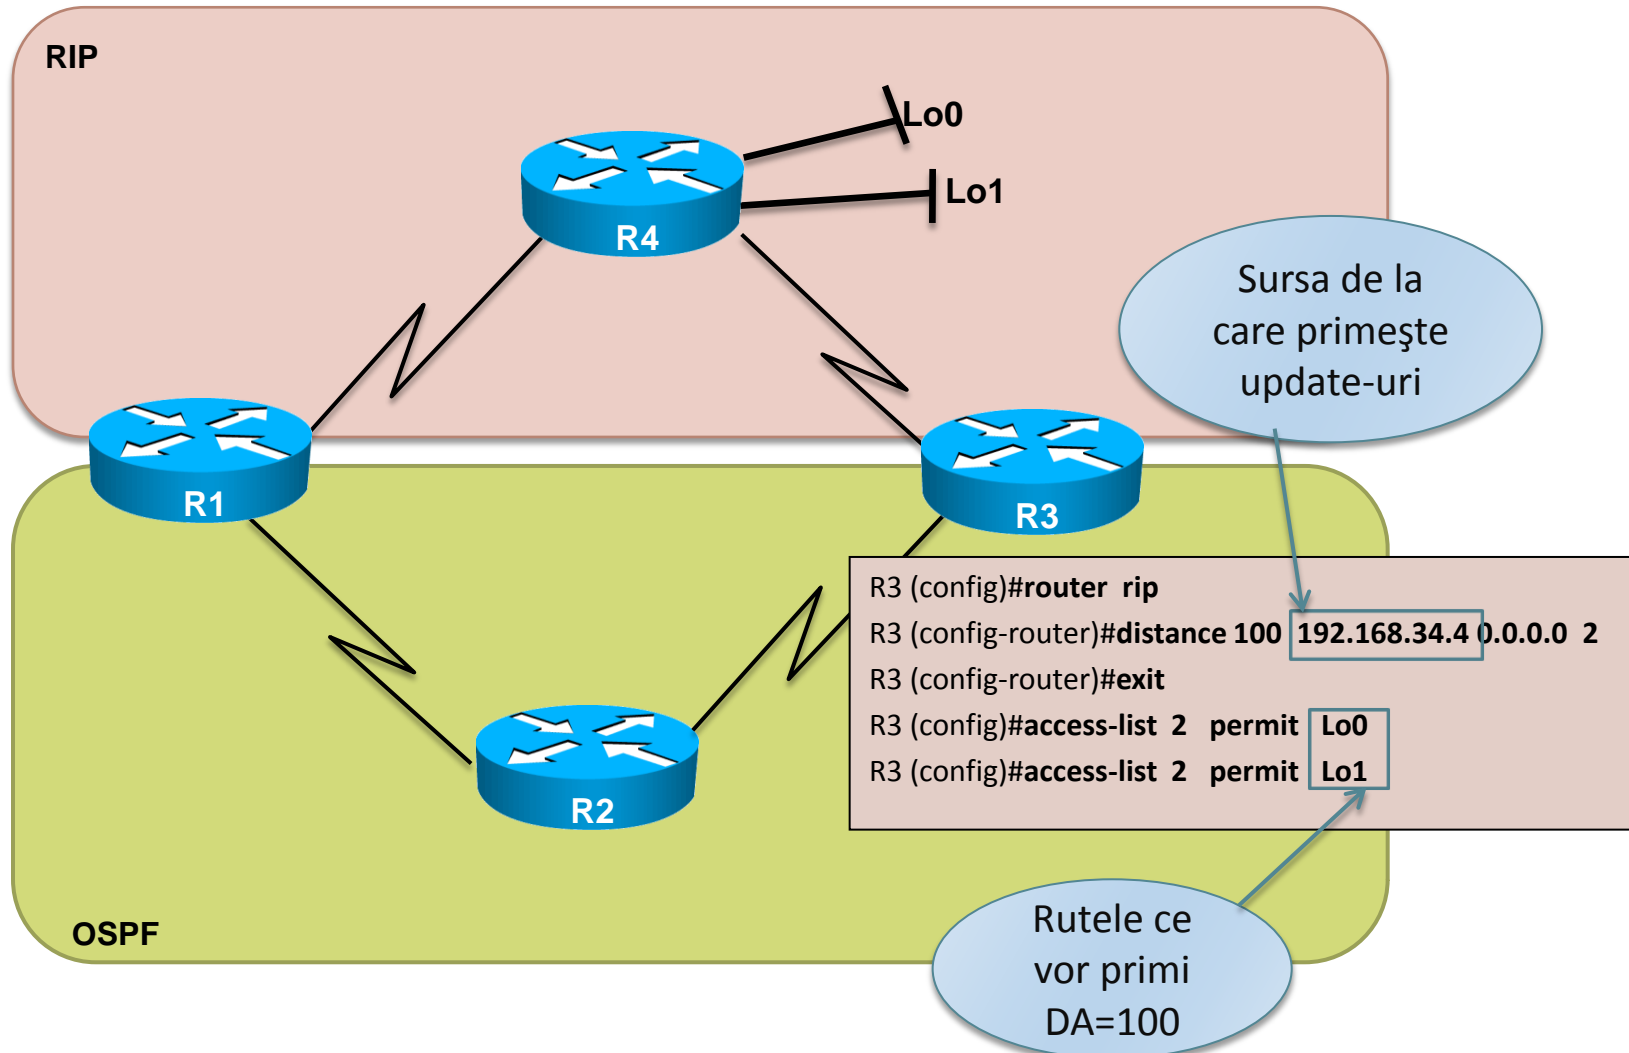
RIP

Lo0

Lo1

R4

Sursa de la care primeşte update-uri

R1

R3

R3 (config)#**router rip**
R3 (config-router)#**distance 100 192.168.34.4 0.0.0.0 2**
R3 (config-router)#**exit**
R3 (config)#**access-list 2 permit Lo0**
R3 (config)#**access-list 2 permit Lo1**

R2

OSPF

Rutele ce vor primi DA=100